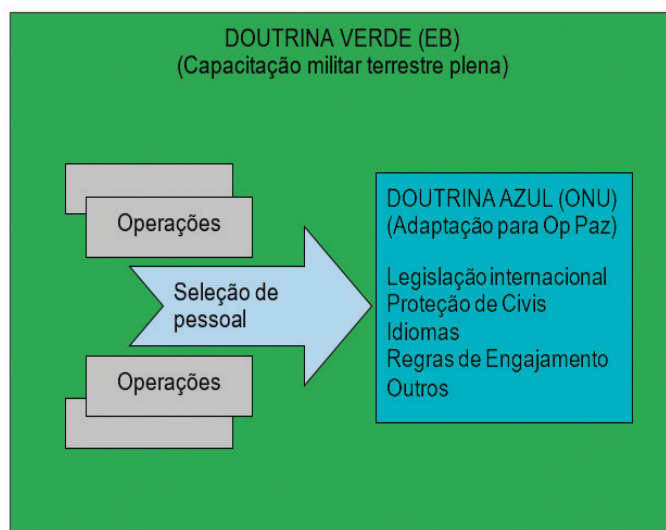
DOUTRINA VERDE (EB)
(Capacitação militar terrestre plena)

Operações

Seleção de pessoal

Operações

DOUTRINA AZUL (ONU)
(Adaptação para Op Paz)

Legislação internacional
Proteção de Civis
Idiomas
Regras de Engajamento
Outros